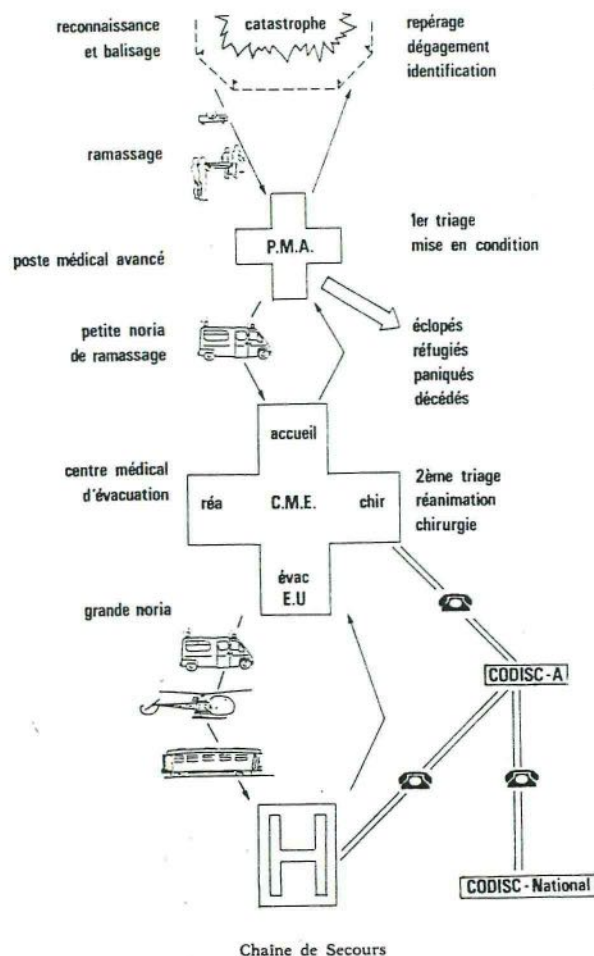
reconnaissance et balisage

catastrophe

repérage dégagement identification

ramassage

P.M.A.

poste médical avancé

1er triage mise en condition

petite noria de ramassage

éclopés réfugiés paniqués décédés

accueil

centre médical d'évacuation

réa

C.M.E.

chir

2ème triage réanimation chirurgie

évac E.U

grande noria

CODISC-A

H

CODISC-National

Chaine de Secours